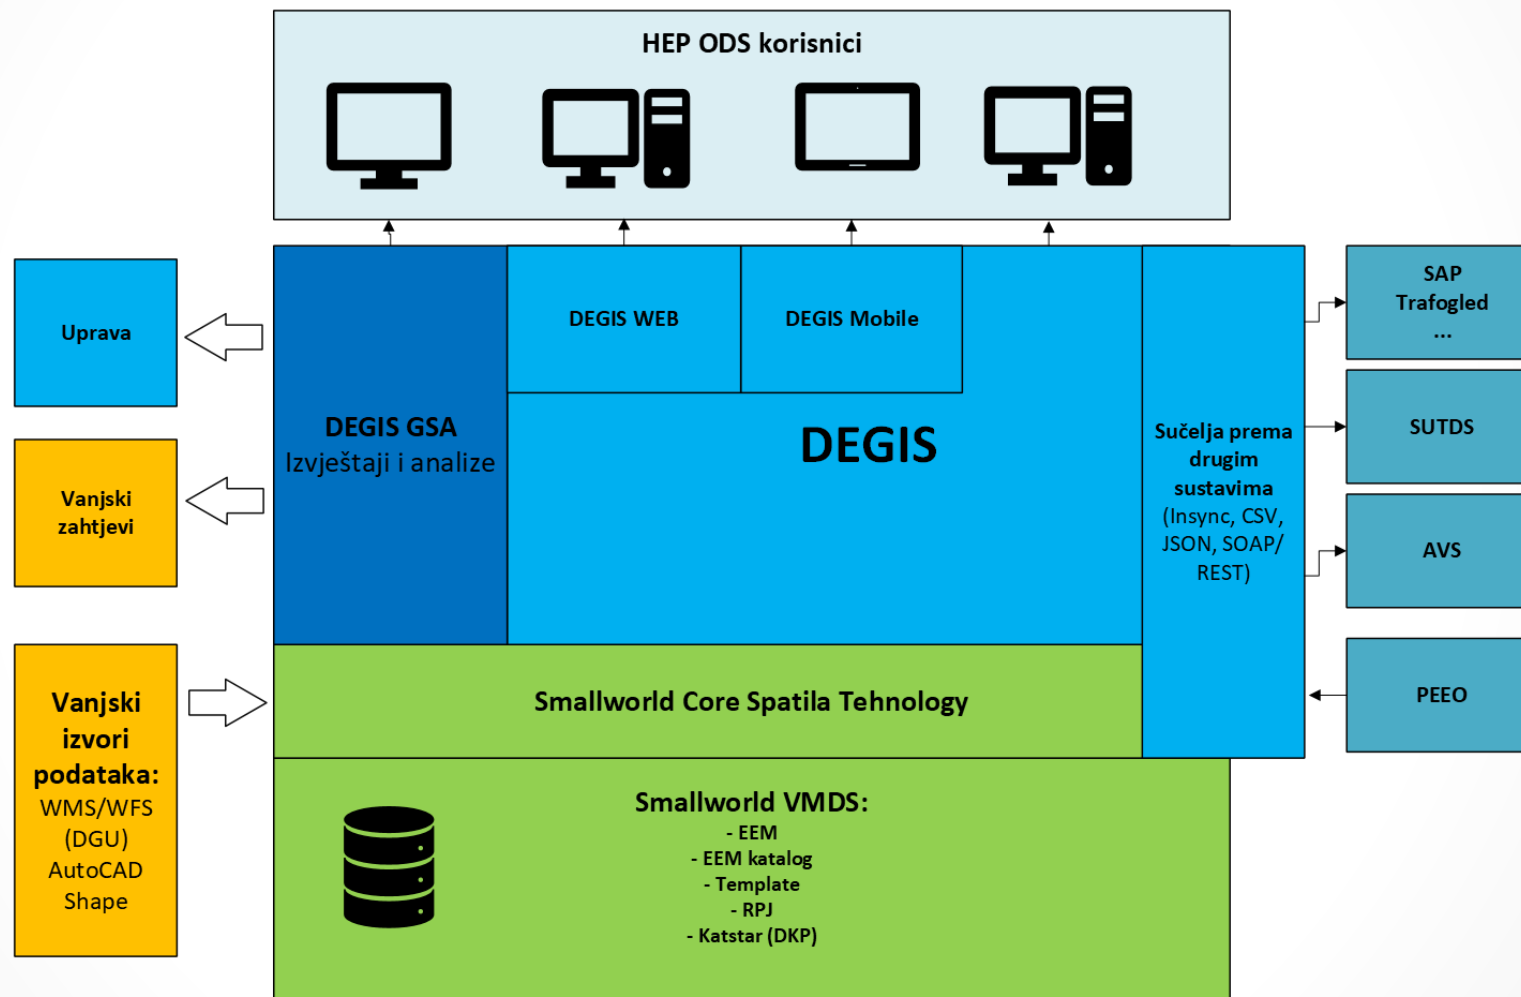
HEP ODS korisnici

Uprava

Vanjski zahtjevi

Vanjski izvori podataka: WMS/WFS (DGU) AutoCAD Shape

DEGIS GSA
Izvještaji i analize

DEGIS WEB

DEGIS Mobile

DEGIS

Sučelja prema drugim sustavima (Insync, CSV, JSON, SOAP/ REST)

SAP
Trafogled
...

SUTDS

AVS

PEEO

Smallworld Core Spatila Tehnology

Smallworld VMDS:
- EEM
- EEM katalog
- Template
- RPJ
- Katstar (DKP)